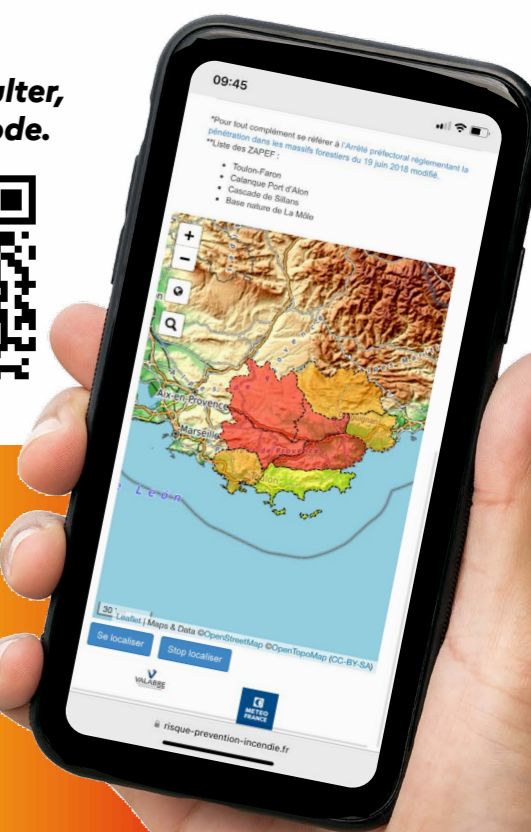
ulter,
ode.

09:45

*Pour tout complément se référer à l'Arrêté préfectoral réglementant la pénétration dans les massifs forestiers du 19 juin 2018 modifié.
**Liste des ZAPEF :

- Toulon-Faron
- Calanque Port d'Alon
- Cascade de Sillans
- Base nature de La Môle

+
−

Aix-en-Provence
Marseille
Toulon
Lion

30
Leaflet | Maps & Data ©OpenStreetMap ©OpenTopoMap (CC-BY-SA)

Se localiser
Stop localiser

VALABRE

MÉTÉO FRANCE

risque-prevention-incendie.fr